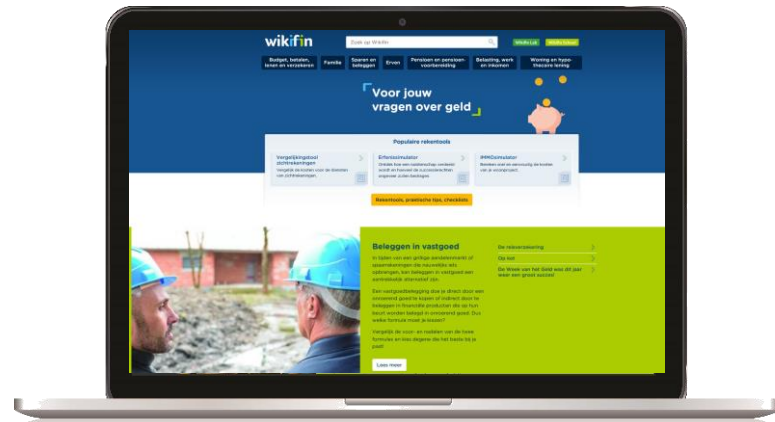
wikifin

Zoek op Wikifin

Wikifin Lab

Wikifin School

Budget, betalen, lenen en verzekeren

Familie

Sparen en beleggen

Erven

Pensioen en pensioenvoorbereiding

Belasting, werk en inkomen

Woning en hypothecaire lening

Voor jouw vragen over geld

Populaire rekentools

Vergelijkingstool zichtrekeningen

Erfenissimulator

IMMOsimulator

Rekentools, praktische tips, checklists

Beleggen in vastgoed

In tijden van een prillige rendement of spaarrekeningen die nauwelijks iets opbrengen, kan beleggen in vastgoed een aantrekkelijk alternatief zijn.

Een vastgoedbelegging kan je direct doen via concreet goed te kopen of indirect door te beleggen in financiële producten die op hun beurt worden belegd in onroerend goed. Deze welke formule moet je kiezen?

Vergelijk de voor- en nadelen van de twee formules en kies degene die het beste bij je past!

Lees meer

De reisverzekering

Op kot

De Week van het Geld was dit jaar weer een groot succes!